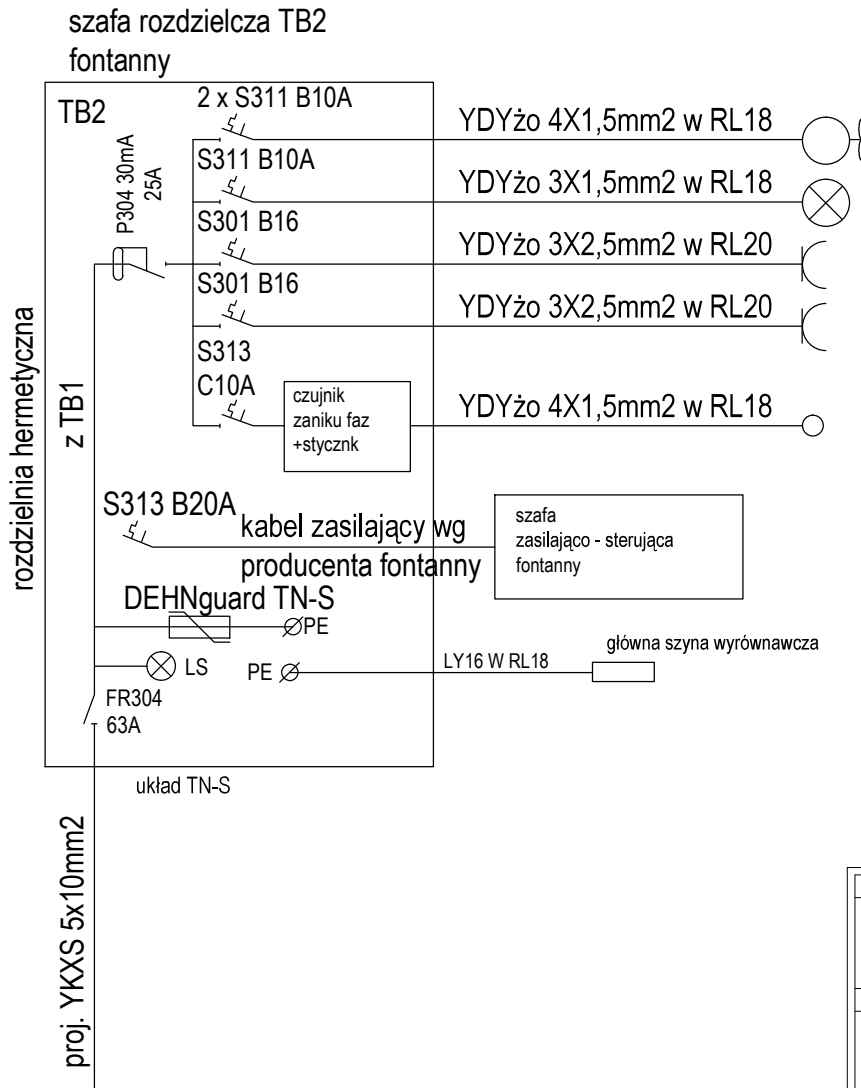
szafa rozdzielcza TB2
fontanny

TB2

2 x S311 B10A

YDYżo 4X1,5mm2 w RL18

P304 30mA
25A

S311 B10A

YDYżo 3X1,5mm2 w RL18

S301 B16

YDYżo 3X2,5mm2 w RL20

S301 B16

YDYżo 3X2,5mm2 w RL20

S313
C10A

czujnik
zaniku faz
+stycznk

YDYżo 4X1,5mm2 w RL18

rozdzielnia hermetyczna

z TB1

S313 B20A

kabel zasilający wg
producenta fontanny

szafa
zasilająco - sterująca
fontanny

DEHNguard TN-S

$\varnothing$PE

LS

PE $\varnothing$

LY16 W RL18

główna szyna wyrównawcza

FR304
63A

układ TN-S

proj. YKXS 5x10mm2